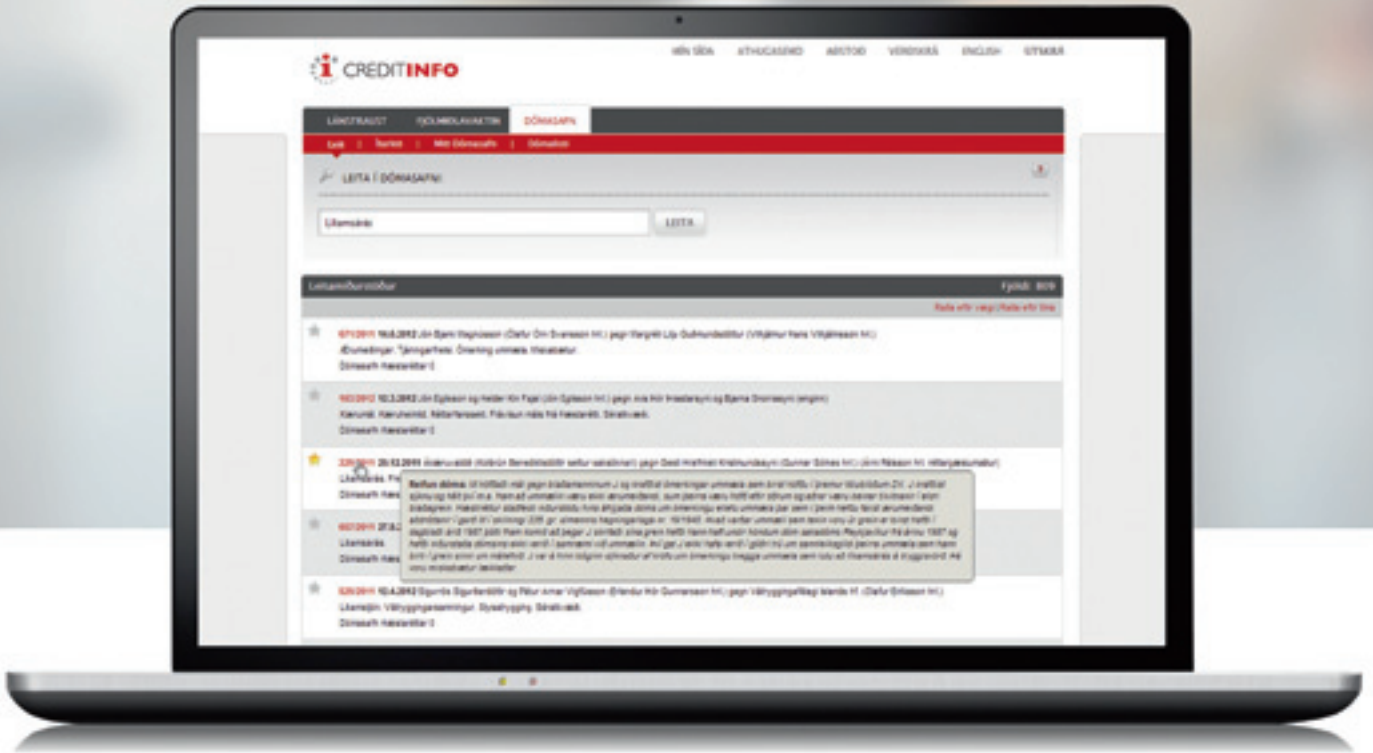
CREDITINFO

MÍN SÍÐA ATHUGASEMD AÐSTOÐ VERÐSKRÁ ENGLISH ÚTSKRÁ

LÁNSTRAUST FJÖLMIÐLAVAKTIN DÓMASAFN

Leit | Tevinir | Mitt Dómasafn | Dómstólar

LEITA Í DÓMASAFNI

Líkamsárás

LEITA

Leitarniðurstöður

Fjöldi: 809

Raða eftir vægi | Raða eftir tíma

67/2011 16.6.2012 Jón Bjarni Magnússon (Ólafur Örn Svansson hrl.) gegn Margréti Lilju Guðmundsdóttur (Vilhjálmur Hans Vilhjálmsson hrl.)
Ærumeiðingar. Tjáningarfrelsi. Ómerking ummæla. Miskabætur.
Dómasafn Hæstaréttar 0

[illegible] 10.3.2012 Jón Egilsson og Heiðar Kin Fajal (Jón Egilsson hrl.) gegn Ara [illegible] og Bjarna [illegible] (enginn)
Kæruréttur. Kæruheimild. Réttarfarsekt. Frávísun máls frá Hæstarétti. Sératkvæði.
Dómasafn Hæstaréttar 0

220/2011 20.12.2011 Ákæruvaldið (Kolbrún Benediktsdóttir settur saksóknari) gegn Dedi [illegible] (Gunnar Sólnes hrl.) ([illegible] hrl. réttargæslumaður)
Líkamsárás. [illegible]
Dómasafn Hæst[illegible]

Reifun dóms: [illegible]

60/2011 27.8.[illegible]
Líkamsárás.
Dómasafn Hæst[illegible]

526/2011 10.6.2012 Sigurrós Sigurðardóttir og Pétur Arnar Vigfússon ([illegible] Gunnarsson hrl.) gegn Vátryggingafélagi Íslands hf. (Ólafur Eiríksson hrl.)
Líkamstjón. Vátryggingarsamningur. Slysatrygging. Sératkvæði.
Dómasafn Hæstaréttar 0